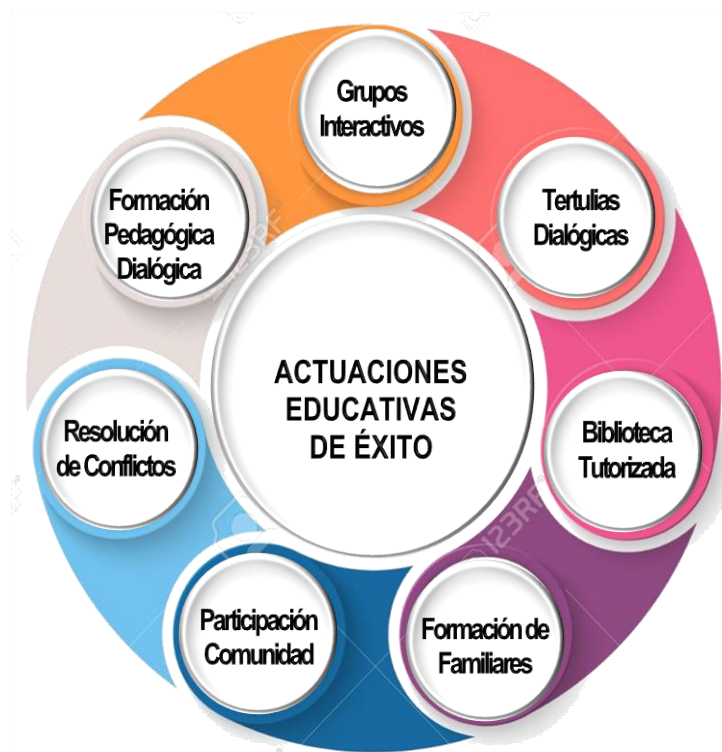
ACTUACIONES EDUCATIVAS DE ÉXITO

Grupos Interactivos

Tertulias Dialógicas

Biblioteca Tutorizada

Formación de Familiares

Participación Comunidad

Resolución de Conflictos

Formación Pedagógica Dialógica

123RF

123RF